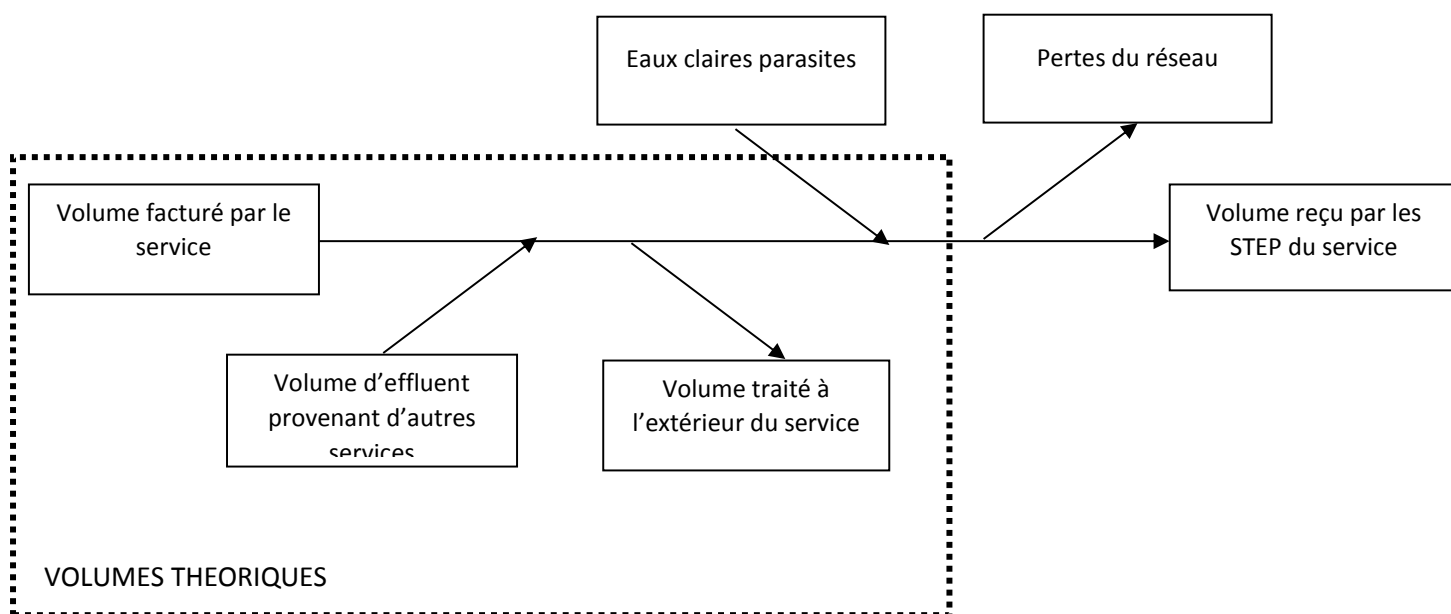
Eaux claires parasites

Pertes du réseau

Volume facturé par le service

Volume reçu par les STEP du service

Volume d'effluent provenant d'autres services

Volume traité à l'extérieur du service

VOLUMES THEORIQUES